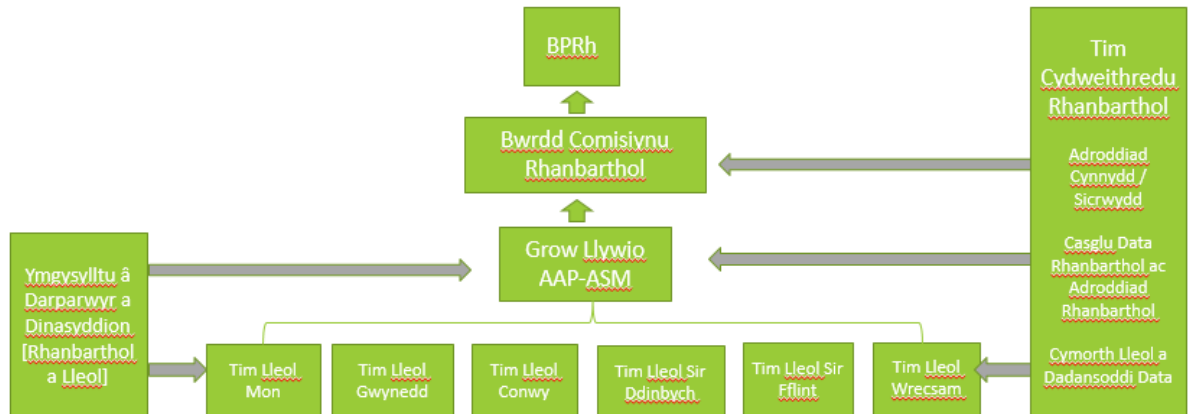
BPRh

Bwrdd Comisiynu Rhanbarthol

Grow Llywio AAP-ASM

Tim Cydweithredu Rhanbarthol

Adroddiad Cynnydd / Sicrwydd

Casglu Data Rhanbarthol ac Adroddiad Rhanbarthol

Cymorth Lleol a Dadansoddi Data

Ymgysylltu â Darparwyr a Dinasyddion [Rhanbarthol a Lleol]

Tim Lleol Mon

Tim Lleol Gwynedd

Tim Lleol Conwy

Tim Lleol Sir Ddinbych

Tim Lleol Sir Fflint

Tim Lleol Wrecsam